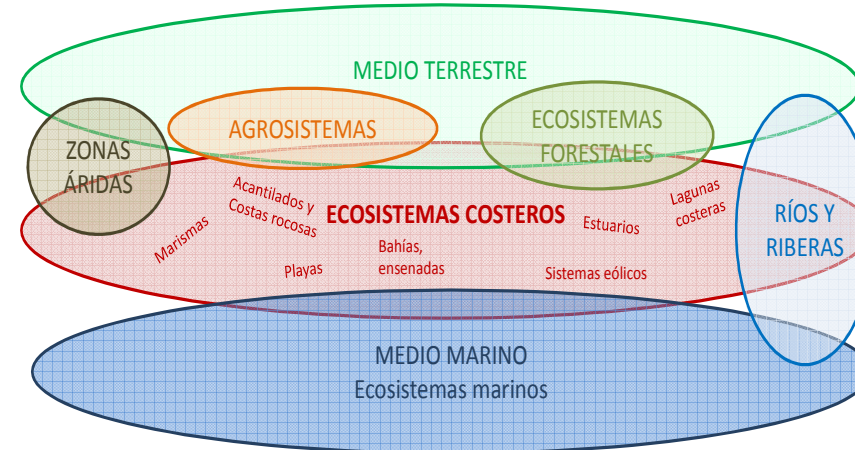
MEDIO TERRESTRE

ZONAS ÁRIDAS

AGROSISTEMAS

ECOSISTEMAS FORESTALES

RÍOS Y RIBERAS

Marismas

Acantilados y Costas rocosas

ECOSISTEMAS COSTEROS

Estuarios

Lagunas costeras

Playas

Bahías, ensenadas

Sistemas eólicos

MEDIO MARINO
Ecosistemas marinos